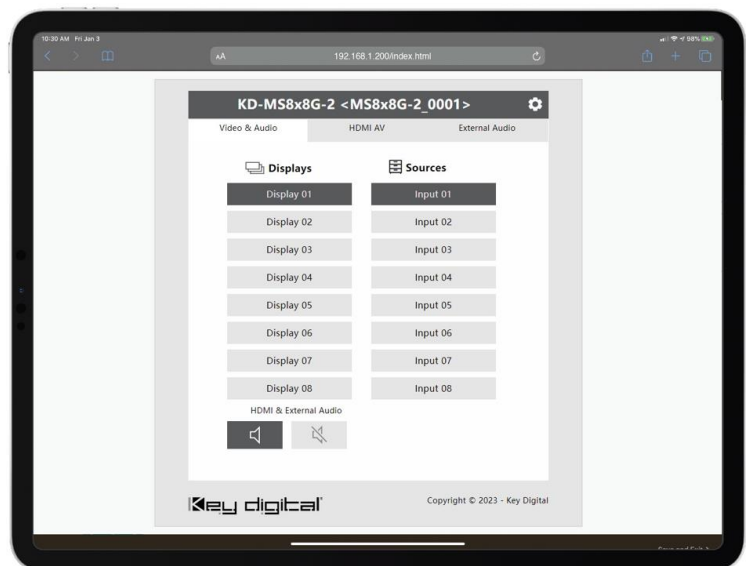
10:30 AM Fri Jan 3

98%

AA 192.168.1.200/index.html

KD-MS8x8G-2 <MS8x8G-2_0001>

Video & Audio HDMI AV External Audio

Displays

Sources

| Display 01 | Input 01 |
|---|---|
| Display 02 | Input 02 |
| Display 03 | Input 03 |
| Display 04 | Input 04 |
| Display 05 | Input 05 |
| Display 06 | Input 06 |
| Display 07 | Input 07 |
| Display 08 | Input 08 |

HDMI & External Audio

Key digital

Copyright © 2023 - Key Digital